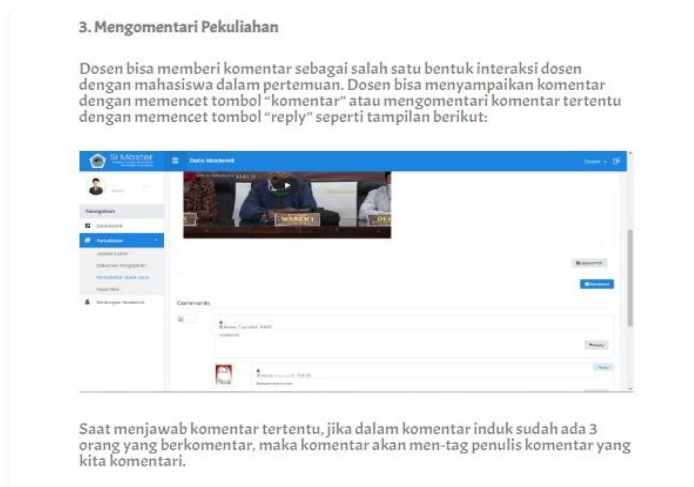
3. Mengomentari Pekuliahan

Dosen bisa memberi komentar sebagai salah satu bentuk interaksi dosen dengan mahasiswa dalam pertemuan. Dosen bisa menyampaikan komentar dengan memencet tombol "komentar" atau mengomentari komentar tertentu dengan memencet tombol "reply" seperti tampilan berikut:

Si Master
Data Akademik
Dosen
Navigation
Dashboard
Perkuliahan
Jadwal Kuliah
Dokumen Mengajar
Perkuliahan Jarak Jauh
Input Nilai
Bimbingan Akademik
WAKIL
Komentar
Comments
Reply
Reply

Saat menjawab komentar tertentu, jika dalam komentar induk sudah ada 3 orang yang berkomentar, maka komentar akan men-tag penulis komentar yang kita komentari.